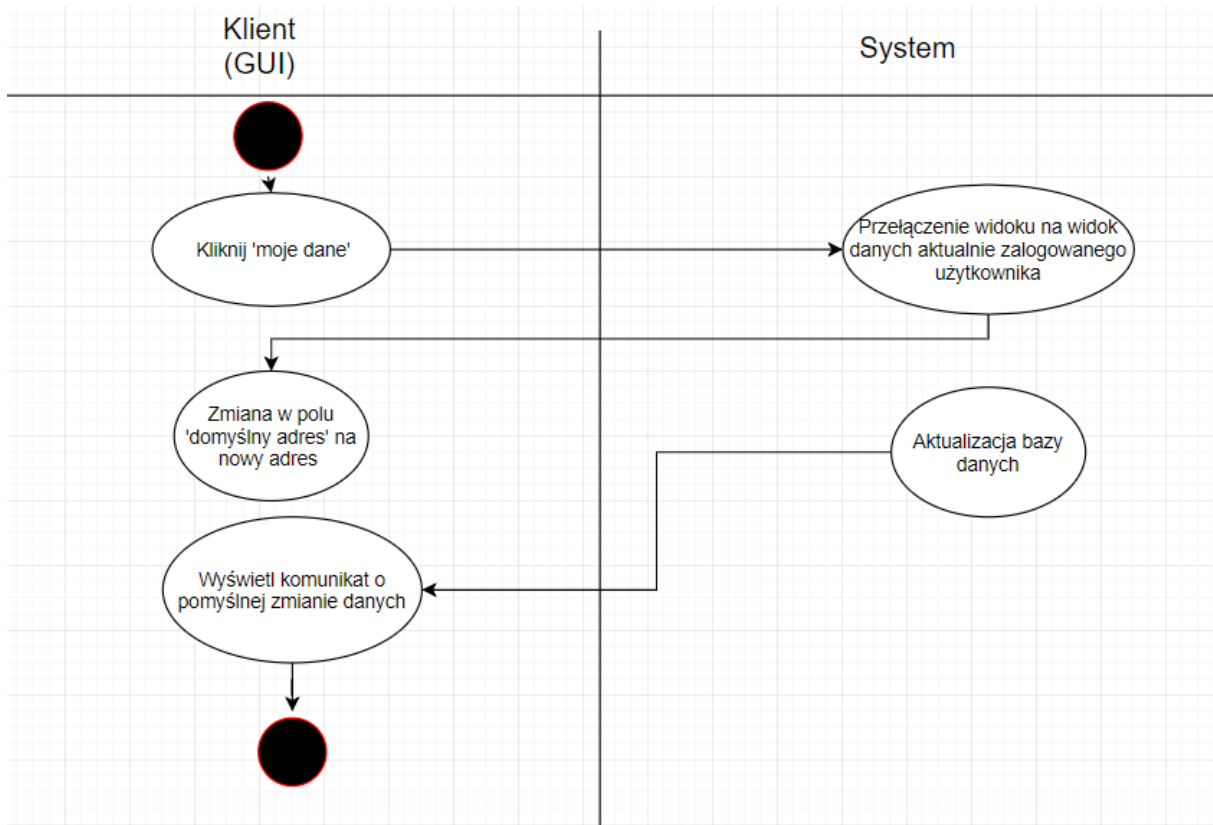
Klient
(GUI)

System

Kliknij 'moje dane'

Przełączenie widoku na widok danych aktualnie zalogowanego użytkownika

Zmiana w polu 'domyślny adres' na nowy adres

Aktualizacja bazy danych

Wyświetl komunikat o pomyślnej zmianie danych